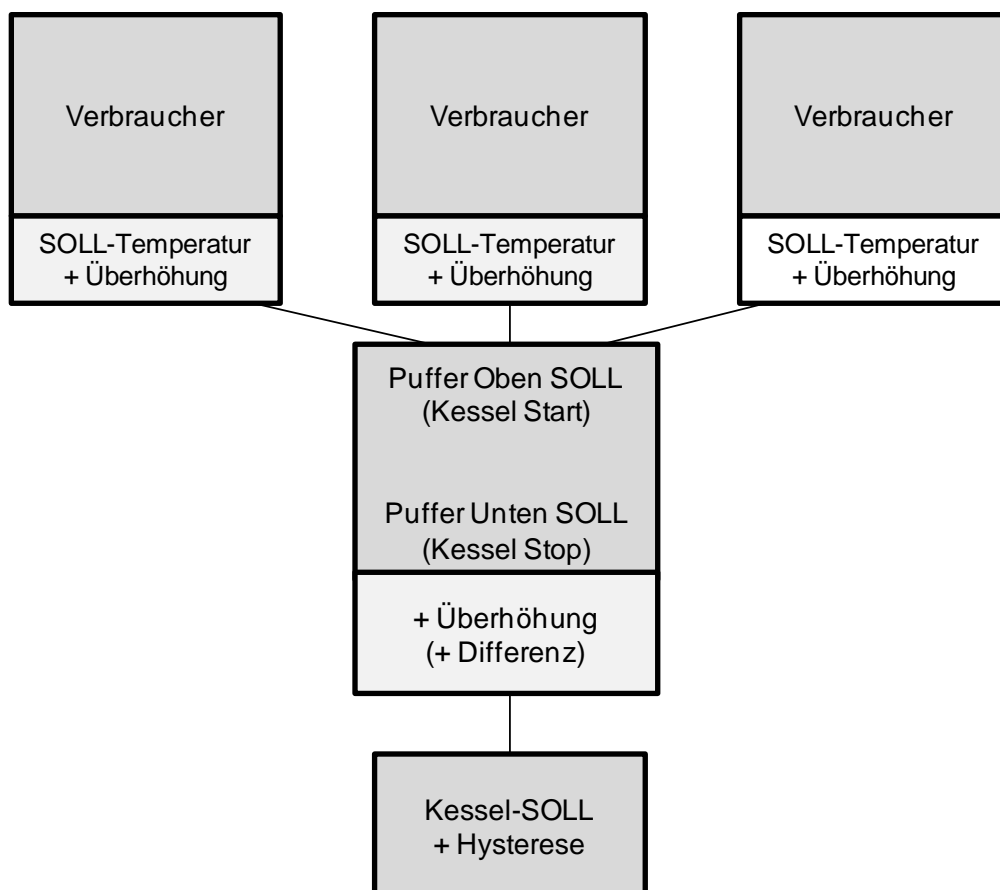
Verbraucher

SOLL-Temperatur
+ Überhöhung

Verbraucher

SOLL-Temperatur
+ Überhöhung

Verbraucher

SOLL-Temperatur
+ Überhöhung

Puffer Oben SOLL
(Kessel Start)

Puffer Unten SOLL
(Kessel Stop)

+ Überhöhung
(+ Differenz)

Kessel-SOLL
+ Hysterese